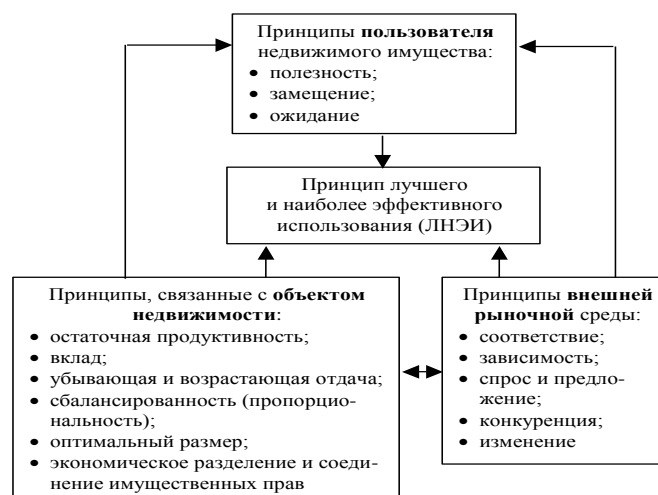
Принципы **пользователя** недвижимого имущества:
- полезность;
- замещение;
- ожидание

Принцип лучшего и наиболее эффективного использования (ЛНЭИ)

Принципы, связанные с **объектом недвижимости**:
- остаточная продуктивность;
- вклад;
- убывающая и возрастающая отдача;
- сбалансированность (пропорциональность);
- оптимальный размер;
- экономическое разделение и соединение имущественных прав

Принципы **внешней рыночной** среды:
- соответствие;
- зависимость;
- спрос и предложение;
- конкуренция;
- изменение